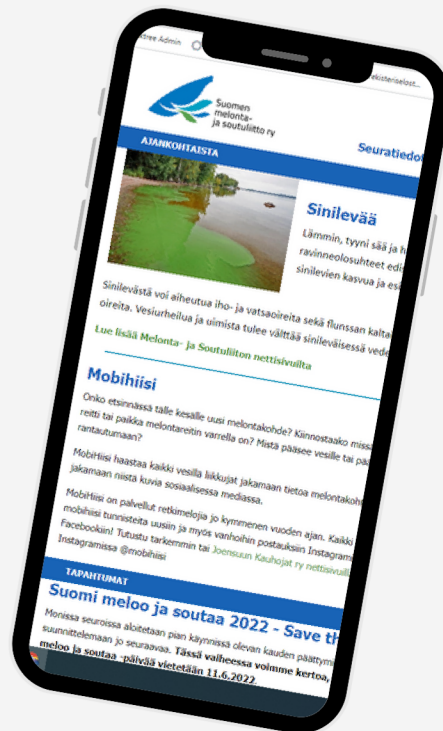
Free Admin

Suomen melonta- ja soutuliitto ry

AJANKOHTAISTA

Seuratiedo

Sinilevää

Lämmin, tyyni sää ja h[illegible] ravinneolosuhteet edis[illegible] sinilevien kasvua ja es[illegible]

Sinilevästä voi aiheutua iho- ja vatsaoireita sekä flunssan kalta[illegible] oireita. Vesiurheilua ja uimista tulee välttää sinileväisessä vede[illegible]

Lue lisää Melonta- ja Soutuliiton nettisivuilta

Mobihiisi

Onko etsinnässä tälle kesälle uusi melontakohde? Kiinnostaako missä reitti tai paikka melontareitin varrella on? Mistä pääsee vesille tai pa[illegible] rantautumaan?

MobiHiisi haastaa kaikki vesillä liikkujat jakamaan tietoa melontakohd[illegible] jakamaan niistä kuvia sosiaalisessa mediassa.

MobiHiisi on palvellut retkimelojia jo kymmenen vuoden ajan. Kaikki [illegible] mobihiisi tunnisteita uusiin ja myös vanhoihin postauksiin Instagram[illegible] Facebookiin! Tutustu tarkemmin tai Joensuun Kauhojat ry nettisivuill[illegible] Instagramissa @mobihiisi

TAPAHTUMAT

Suomi meloo ja soutaa 2022 - Save th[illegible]

Monissa seuroissa aloitetaan pian käynnissä olevan kauden päättym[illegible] suunnittelemaan jo seuraavaa. Tässä vaiheessa voimme kertoa, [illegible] meloo ja soutaa -päivää vietetään 11.6.2022.